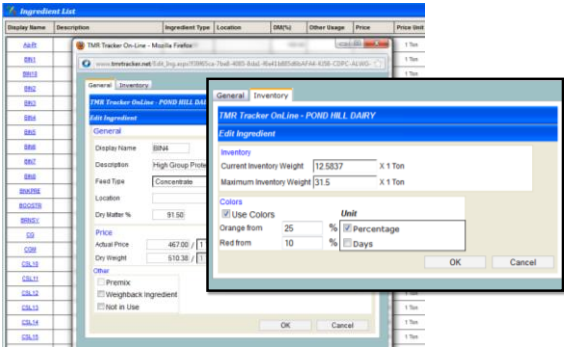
Ingredient List

| Display Name | Description | Ingredient Type | Location | DM(%) | Other Usage | Price | Price Unit |
|---|---|---|---|---|---|---|---|
| Alf-R | | | | | | | 1 Ton |
| BIN1 | | | | | | | 1 Ton |
| BIN10 | | | | | | | 1 Ton |
| BIN2 | | | | | | | 1 Ton |
| BIN3 | | | | | | | 1 Ton |
| BIN4 | | | | | | | 1 Ton |
| BIN5 | | | | | | | 1 Ton |
| BIN6 | | | | | | | 1 Ton |
| BIN7 | | | | | | | 1 Ton |
| BIN8 | | | | | | | 1 Ton |
| BNKPRE | | | | | | | 1 Ton |
| BOOSTR | | | | | | | 1 Ton |
| BRNSY | | | | | | | 1 Ton |
| CG | | | | | | | 1 Ton |
| COM | | | | | | | 1 Ton |
| CSL10 | | | | | | | 1 Ton |
| CSL11 | | | | | | | 1 Ton |
| CSL12 | | | | | | | 1 Ton |
| CSL13 | | | | | | | 1 Ton |
| CSL14 | | | | | | | 1 Ton |
| CSL15 | | | | | | | 1 Ton |

TMR Tracker On-Line - Mozilla Firefox

www.tmrtracker.net/Edit_Ing.aspx?ID=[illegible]

General Inventory

TMR Tracker OnLine - POND HILL DAIRY

Edit Ingredient

General

Display Name BIN4

Description High Group Prote

Feed Type Concentrate

Location

Dry Matter % 91.50

Price

Actual Price 467.00 / 1

Dry Weight 510.38 / 1

Other

Premix

Weighback Ingredient

Not in Use

OK Cancel

General Inventory

TMR Tracker OnLine - POND HILL DAIRY

Edit Ingredient

Inventory

Current Inventory Weight 12.5837 X 1 Ton

Maximum Inventory Weight 31.5 X 1 Ton

Colors

Use Colors

Unit

Orange from 25 %

Percentage

Red from 10 %

Days

OK Cancel